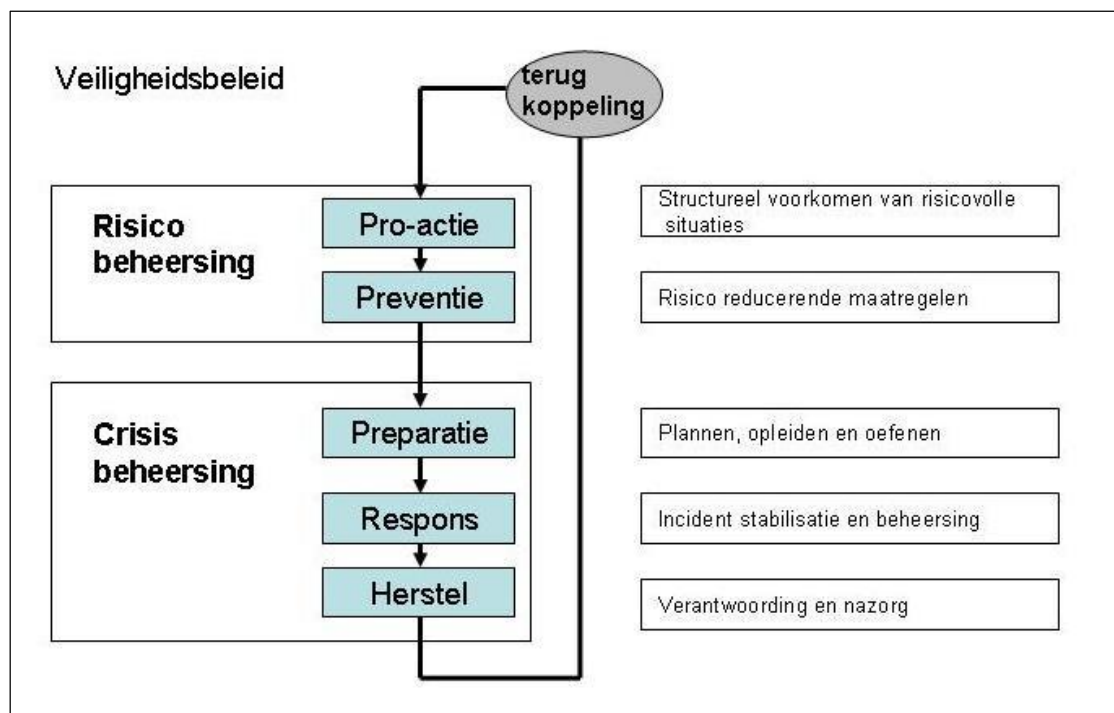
Veiligheidsbeleid

terug koppeling

Risico beheersing

Pro-actie

Preventie

Crisis beheersing

Preparatie

Respons

Herstel

Structureel voorkomen van risicovolle situaties

Risico reducerende maatregelen

Plannen, opleiden en oefenen

Incident stabilisatie en beheersing

Verantwoording en nazorg